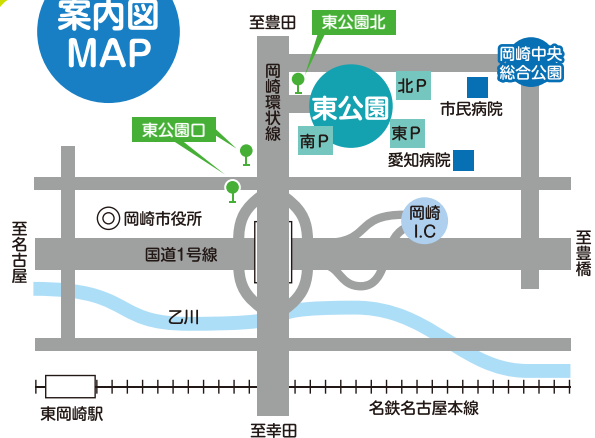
案内図
MAP

至豊田

東公園北

岡崎中央総合公園

岡崎環状線

東公園

北P

市民病院

東公園口

南P

東P

愛知病院

岡崎市役所

岡崎 I.C

至名古屋

国道1号線

至豊橋

乙川

東岡崎駅

名鉄名古屋本線

至幸田